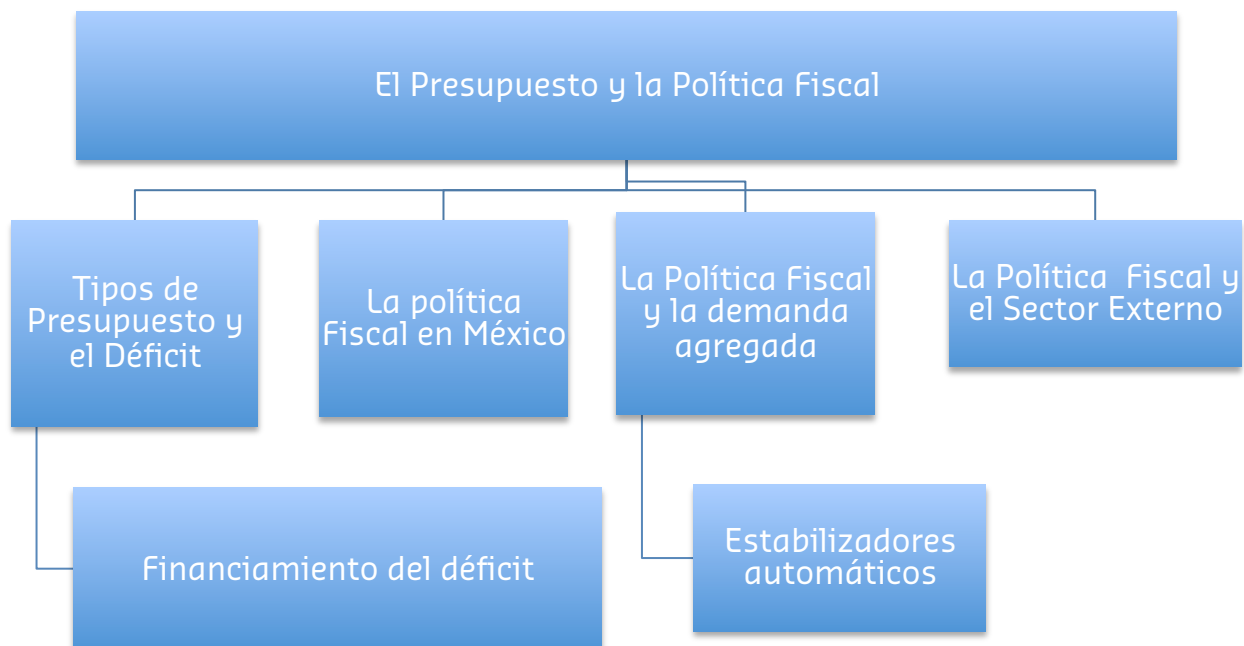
El Presupuesto y la Política Fiscal

Tipos de Presupuesto y el Déficit

La política Fiscal en México

La Política Fiscal y la demanda agregada

La Política Fiscal y el Sector Externo

Financiamiento del déficit

Estabilizadores automáticos